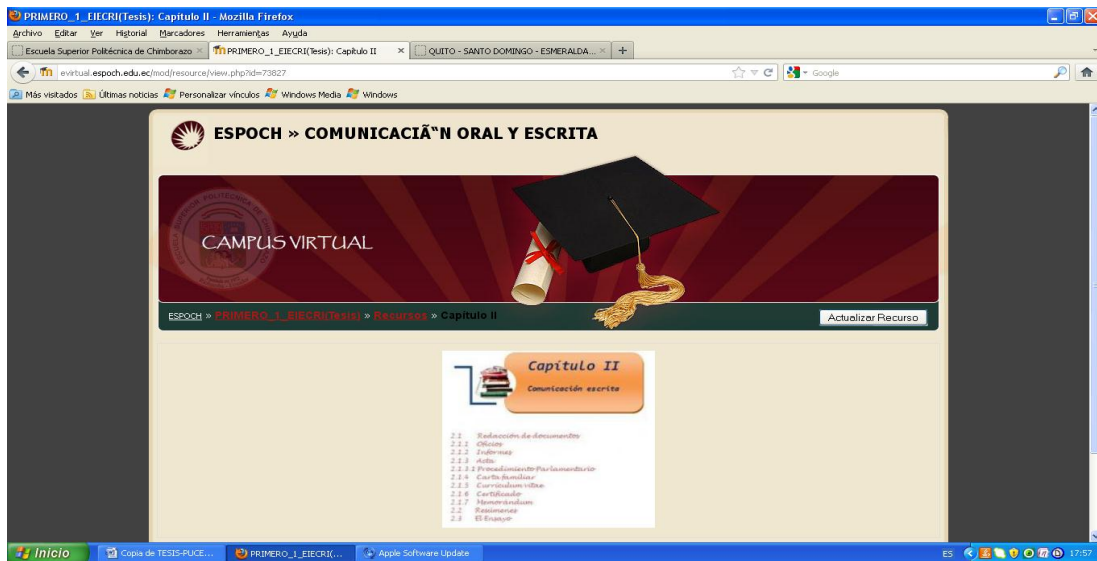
PRIMERO_1_EIECRI(Tesis): Capitulo II - Mozilla Firefox

Archivo Editar Ver Historial Marcadores Herramientas Ayuda

Escuela Superior Politécnica de Chimborazo × PRIMERO_1_EIECRI(Tesis): Capitulo II × QUITO - SANTO DOMINGO - ESMERALDA... × +

evirtual.espoch.edu.ec/mod/resource/view.php?id=73827

Google

Más visitados Últimas noticias Personalizar vínculos Windows Media Windows

ESPOCH » COMUNICACIÃ"N ORAL Y ESCRITA

CAMPUS VIRTUAL

ESPOCH » PRIMERO_1_EIECRI(Tesis) » Recursos » Capitulo II

Actualizar Recurso

Capítulo II

Comunicación escrita

2.1 Redacción de documentos
2.1.1 Oficios
2.1.2 Informes
2.1.3 Acta
2.1.3.1 Procedimiento Parlamentario
2.1.4 Carta familiar
2.1.5 Currículum vitae
2.1.6 Certificado
2.1.7 Memorándum
2.2 Resúmenes
2.3 El Ensayo

Inicio Copia de TESIS-PUCE... PRIMERO_1_EIECRI(... Apple Software Update ES 17:57